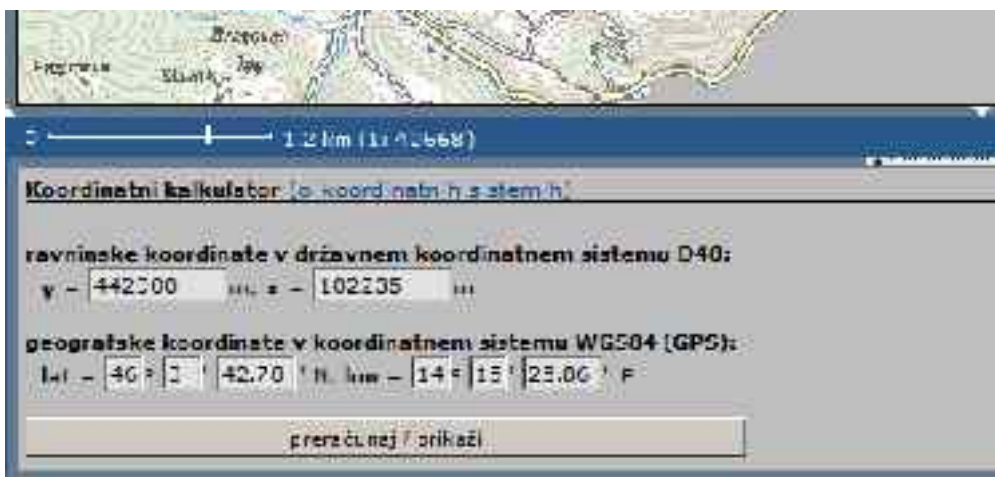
Brezovi
Frgmena
Slavik
0 1.2 km (1:12668)

Koordinatni kalkulator [o koordinatnih sistemih]

ravninske koordinate v državnem koordinatnem sistemu D48:
y = 442300 m, x = 102235 m

geografske koordinate v koordinatnem sistemu WGS84 (GPS):
lat = 46 ° 2 ' 42.70 " N, lon = 14 ° 15 ' 23.06 " E

preračunaj / prikaži